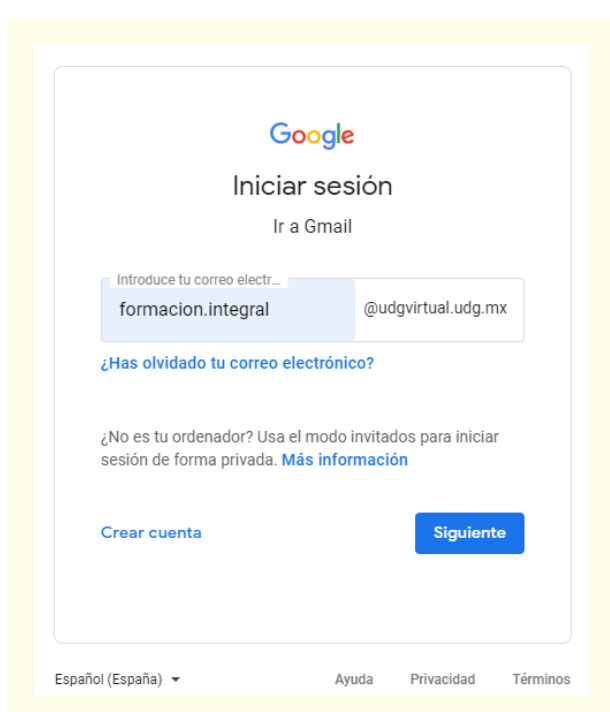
Google

Iniciar sesión

Ir a Gmail

Introduce tu correo electr...

formacion.integral

@udgvirtual.udg.mx

¿Has olvidado tu correo electrónico?

¿No es tu ordenador? Usa el modo invitados para iniciar sesión de forma privada. Más información

Crear cuenta

Siguiente

Español (España)

Ayuda

Privacidad

Términos